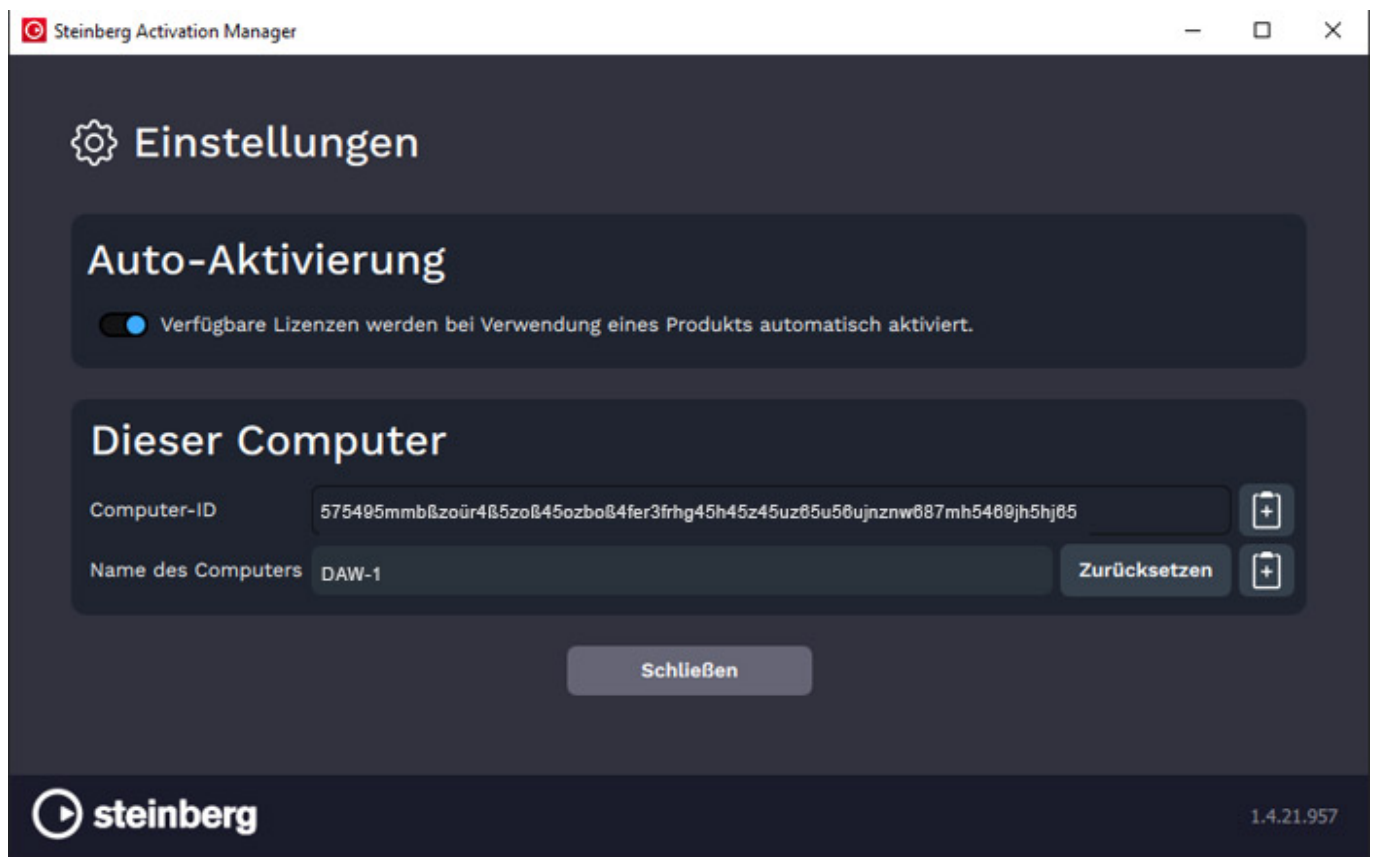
Steinberg Activation Manager

Einstellungen

Auto-Aktivierung

Verfügbare Lizenzen werden bei Verwendung eines Produkts automatisch aktiviert.

Dieser Computer

Computer-ID 575495mmbßzoür4ß5zoß45ozboß4fer3frhg45h45z45uz65u56ujnznw687mh5469jh5hj65

Name des Computers DAW-1 Zurücksetzen

Schließen

steinberg

1.4.21.957